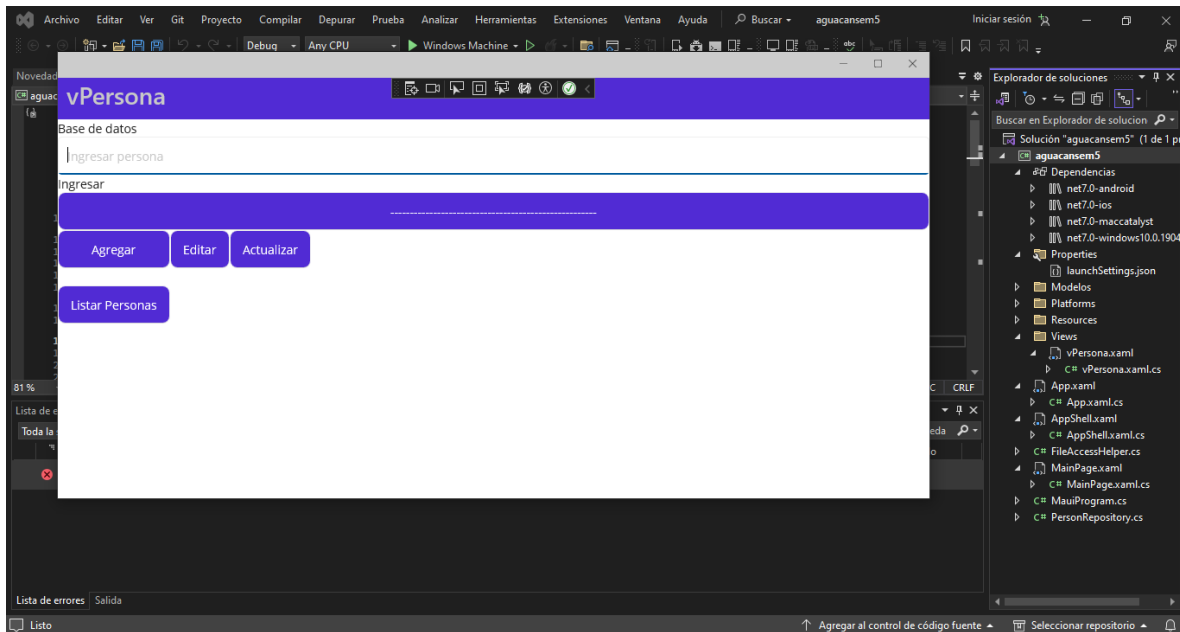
Archivo Editar Ver Git Proyecto Compilar Depurar Prueba Analizar Herramientas Extensiones Ventana Ayuda Buscar aguacansem5 Iniciar sesión

Debug Any CPU Windows Machine

Novedad

aguac

vPersona

Base de datos

Ingresar persona

Ingresar

-----------------------------------------------------

Agregar Editar Actualizar

Listar Personas

81 %

Lista de e

Toda la

C CRLF

eda

Explorador de soluciones

Buscar en Explorador de solucion

Solución "aguacansem5" (1 de 1 p

aguacansem5

Dependencias

net7.0-android

net7.0-ios

net7.0-maccatalyst

net7.0-windows10.0.1904

Properties

launchSettings.json

Modelos

Platforms

Resources

Views

vPersona.xaml

vPersona.xaml.cs

App.xaml

App.xaml.cs

AppShell.xaml

AppShell.xaml.cs

FileAccessHelper.cs

MainPage.xaml

MainPage.xaml.cs

MauiProgram.cs

PersonRepository.cs

Lista de errores Salida

Listo

Agregar al control de código fuente Seleccionar repositorio